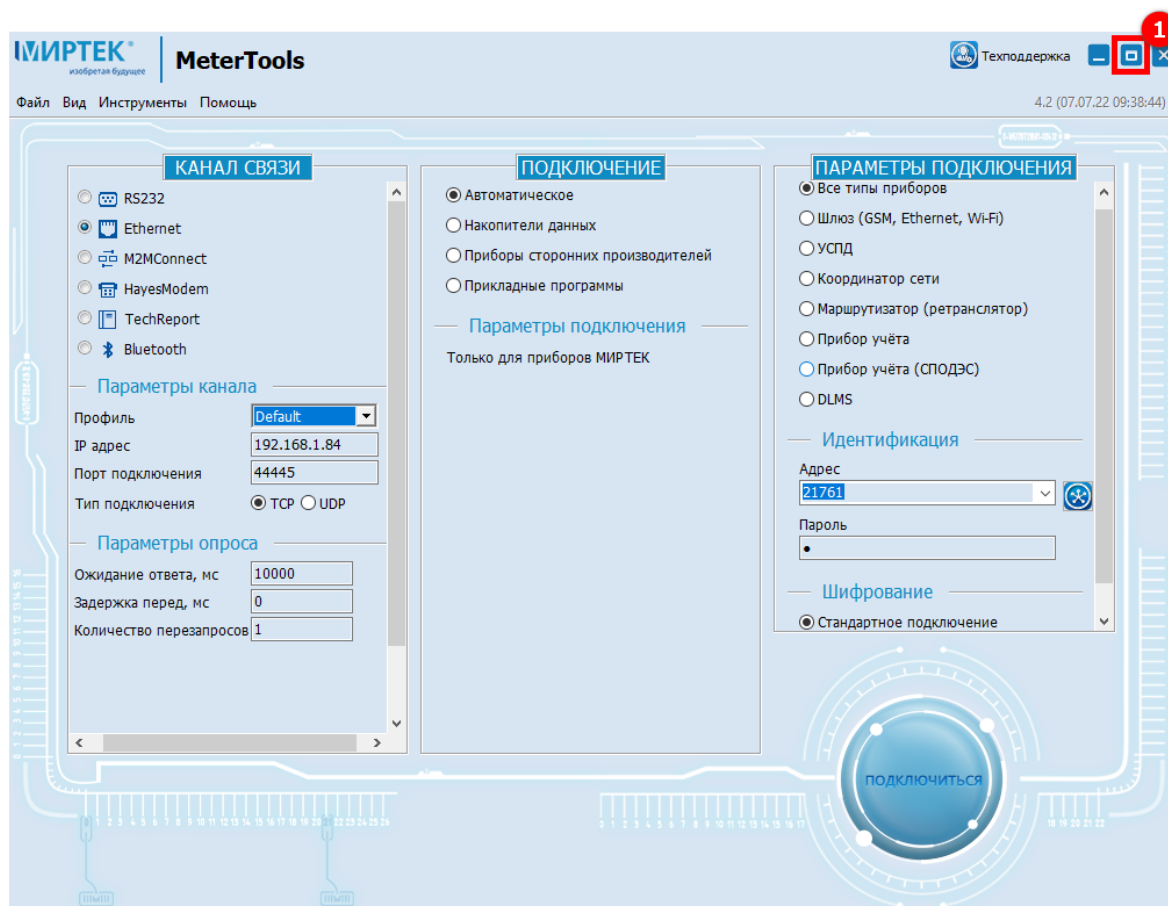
МИРТЕК®
изобретая будущее
MeterTools
Техподдержка
1

Файл Вид Инструменты Помощь
4.2 (07.07.22 09:38:44)

КАНАЛ СВЯЗИ
RS232
Ethernet
M2MConnect
HayesModem
TechReport
Bluetooth

Параметры канала
Профиль Default
IP адрес 192.168.1.84
Порт подключения 44445
Тип подключения TCP UDP

Параметры опроса
Ожидание ответа, мс 10000
Задержка перед, мс 0
Количество перезапросов 1

ПОДКЛЮЧЕНИЕ
Автоматическое
Накопители данных
Приборы сторонних производителей
Прикладные программы

Параметры подключения
Только для приборов МИРТЕК

ПАРАМЕТРЫ ПОДКЛЮЧЕНИЯ
Все типы приборов
Шлюз (GSM, Ethernet, Wi-Fi)
УСПД
Координатор сети
Маршрутизатор (ретранслятор)
Прибор учёта
Прибор учёта (СПОДЭС)
DLMS

Идентификация
Адрес
21761
Пароль
•

Шифрование
Стандартное подключение

ПОДКЛЮЧИТЬСЯ